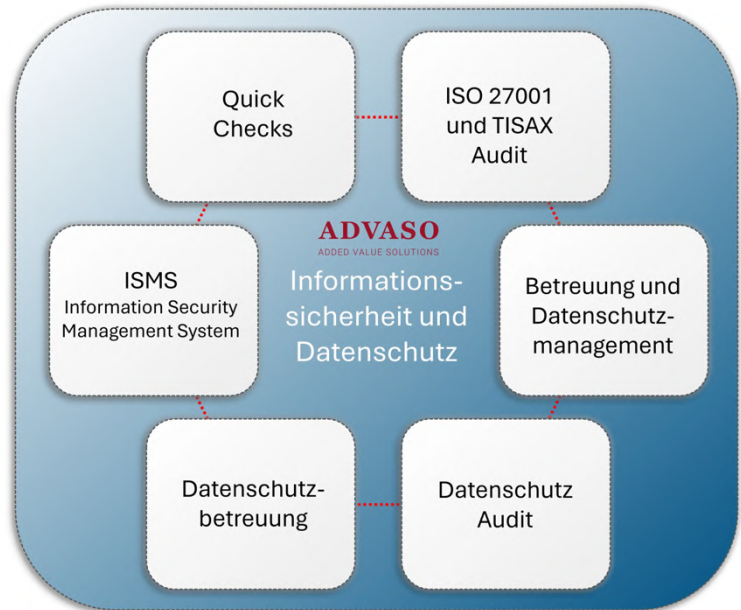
Quick Checks

ISO 27001 und TISAX Audit

ADVASO
ADDED VALUE SOLUTIONS

Informations-sicherheit und Datenschutz

ISMS
Information Security Management System

Betreuung und Datenschutz-management

Datenschutz-betreuung

Datenschutz Audit